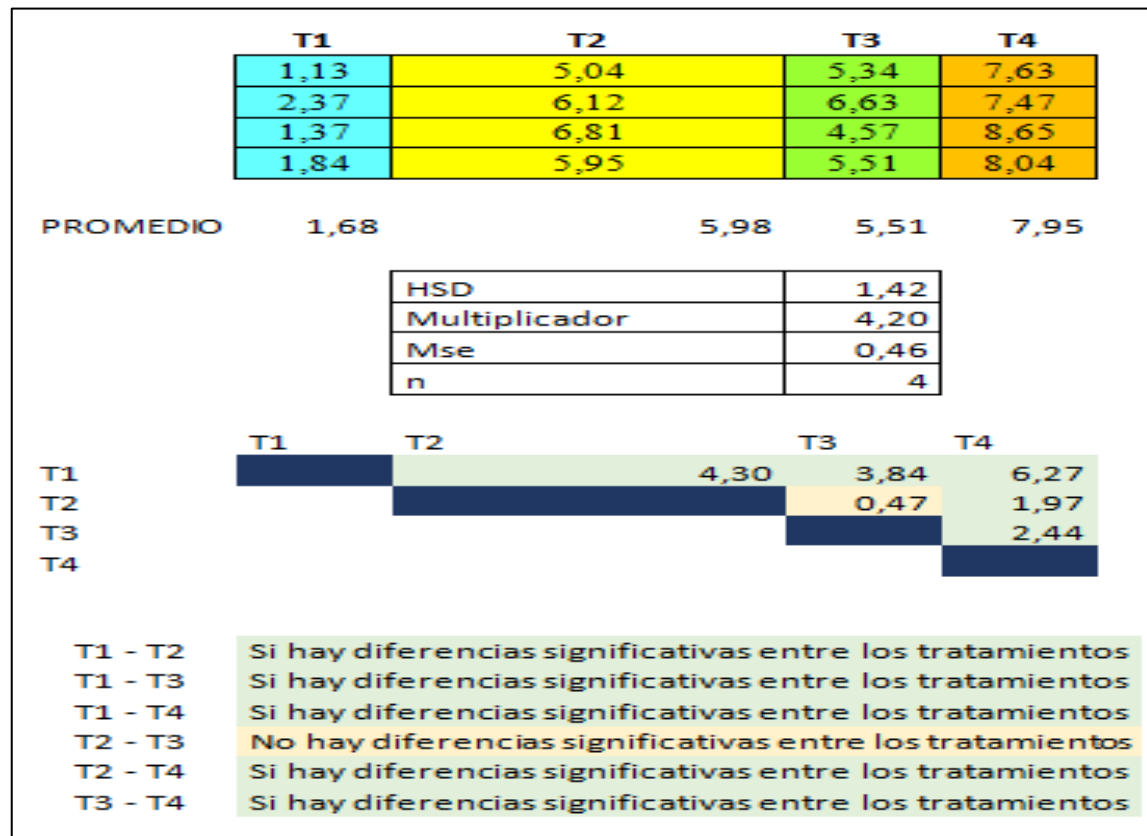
| T1 | T2 | T3 | T4 |
|---|---|---|---|
| 1,13 | 5,04 | 5,34 | 7,63 |
| 2,37 | 6,12 | 6,63 | 7,47 |
| 1,37 | 6,81 | 4,57 | 8,65 |
| 1,84 | 5,95 | 5,51 | 8,04 |

PROMEDIO 1,68 5,98 5,51 7,95

| | |
|---|---|
| HSD | 1,42 |
| Multiplicador | 4,20 |
| Mse | 0,46 |
| n | 4 |

| | T1 | T2 | T3 | T4 |
|---|---|---|---|---|
| T1 | | 4,30 | 3,84 | 6,27 |
| T2 | | | 0,47 | 1,97 |
| T3 | | | | 2,44 |
| T4 | | | | |

T1 - T2 Si hay diferencias significativas entre los tratamientos
T1 - T3 Si hay diferencias significativas entre los tratamientos
T1 - T4 Si hay diferencias significativas entre los tratamientos
T2 - T3 No hay diferencias significativas entre los tratamientos
T2 - T4 Si hay diferencias significativas entre los tratamientos
T3 - T4 Si hay diferencias significativas entre los tratamientos